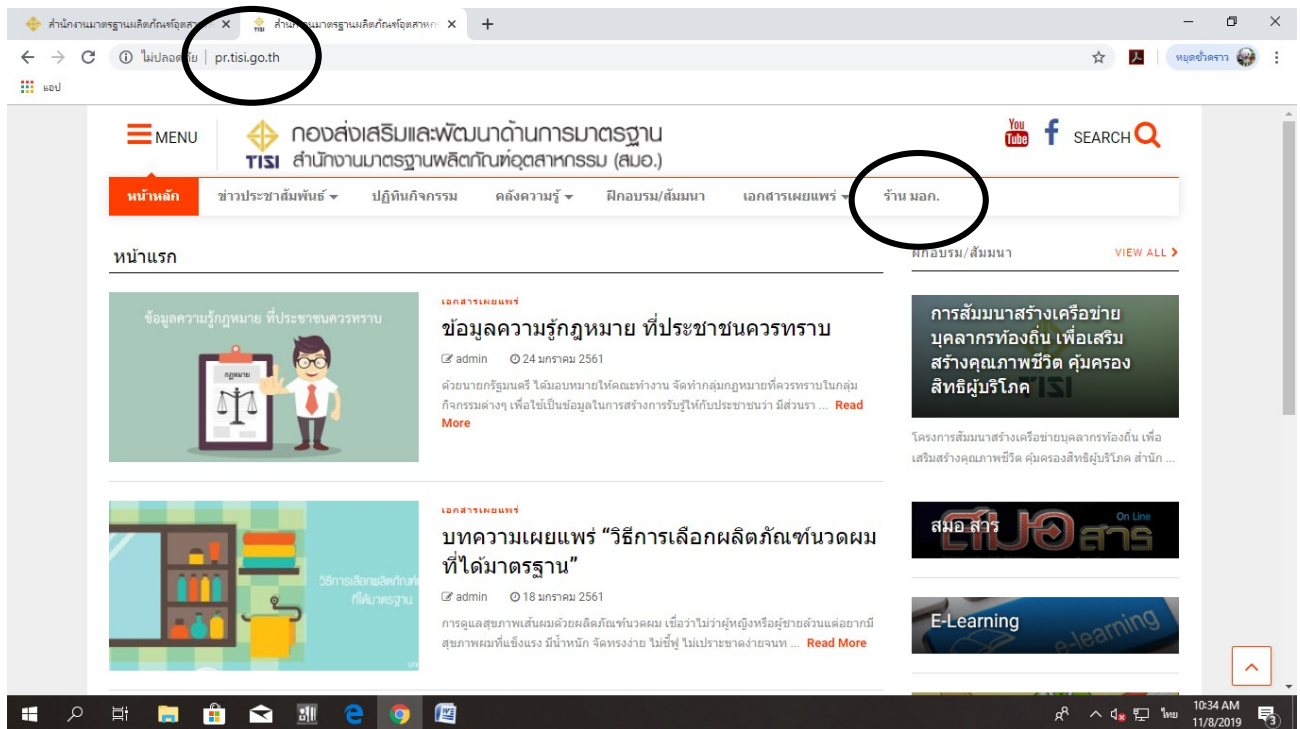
สำนักงานมาตรฐานผลิตภัณฑ์อุตสาห ×
สำนักงานมาตรฐานผลิตภัณฑ์อุตสาหก ×
+

ไม่ปลอดภัย | pr.tisi.go.th

หยุดชั่วคราว

แอป

MENU

กองส่งเสริมและพัฒนาด้านการมาตรฐาน
TISI สำนักงานมาตรฐานผลิตภัณฑ์อุตสาหกรรม (สมอ.)

You Tube f SEARCH

หน้าหลัก | ข่าวประชาสัมพันธ์ | ปฏิทินกิจกรรม | คลังความรู้ | ฝึกอบรม/สัมมนา | เอกสารเผยแพร่ | ร้าน มอก.

หน้าแรก

ข้อมูลความรู้กฎหมาย ที่ประชาชนควรทราบ

กฎหมาย

เอกสารเผยแพร่

ข้อมูลความรู้กฎหมาย ที่ประชาชนควรทราบ

admin 24 มกราคม 2561

ด้วยนายกรัฐมนตรี ได้มอบหมายให้คณะทำงาน จัดทำกลุ่มกฎหมายที่ควรทราบในกลุ่มกิจกรรมต่างๆ เพื่อใช้เป็นข้อมูลในการสร้างการรับรู้ให้กับประชาชนว่า มีส่วนรา ... Read More

วิธีการเลือกผลิตภัณฑ์ ที่ได้มาตรฐาน

เอกสารเผยแพร่

บทความเผยแพร่ "วิธีการเลือกผลิตภัณฑ์นวดผมที่ได้มาตรฐาน"

admin 18 มกราคม 2561

การดูแลสุขภาพเส้นผมด้วยผลิตภัณฑ์นวดผม เชื่อว่าไม่ว่าผู้หญิงหรือผู้ชายล้วนแต่อยากมีสุขภาพผมที่แข็งแรง มีน้ำหนัก จัดทรงง่าย ไม่ชี้ฟู ไม่เปราะขาดง่ายจนท ... Read More

ฝึกอบรม/สัมมนา VIEW ALL

การสัมมนาสร้างเครือข่ายบุคลากรท้องถิ่น เพื่อเสริมสร้างคุณภาพชีวิต คุ้มครองสิทธิผู้บริโภค

โครงการสัมมนาสร้างเครือข่ายบุคลากรท้องถิ่น เพื่อเสริมสร้างคุณภาพชีวิต คุ้มครองสิทธิผู้บริโภค สำนัก ...

สมอ สาร
สมอ สาร On Line

E-Learning
e-learning

ไทย 10:34 AM 11/8/2019 3